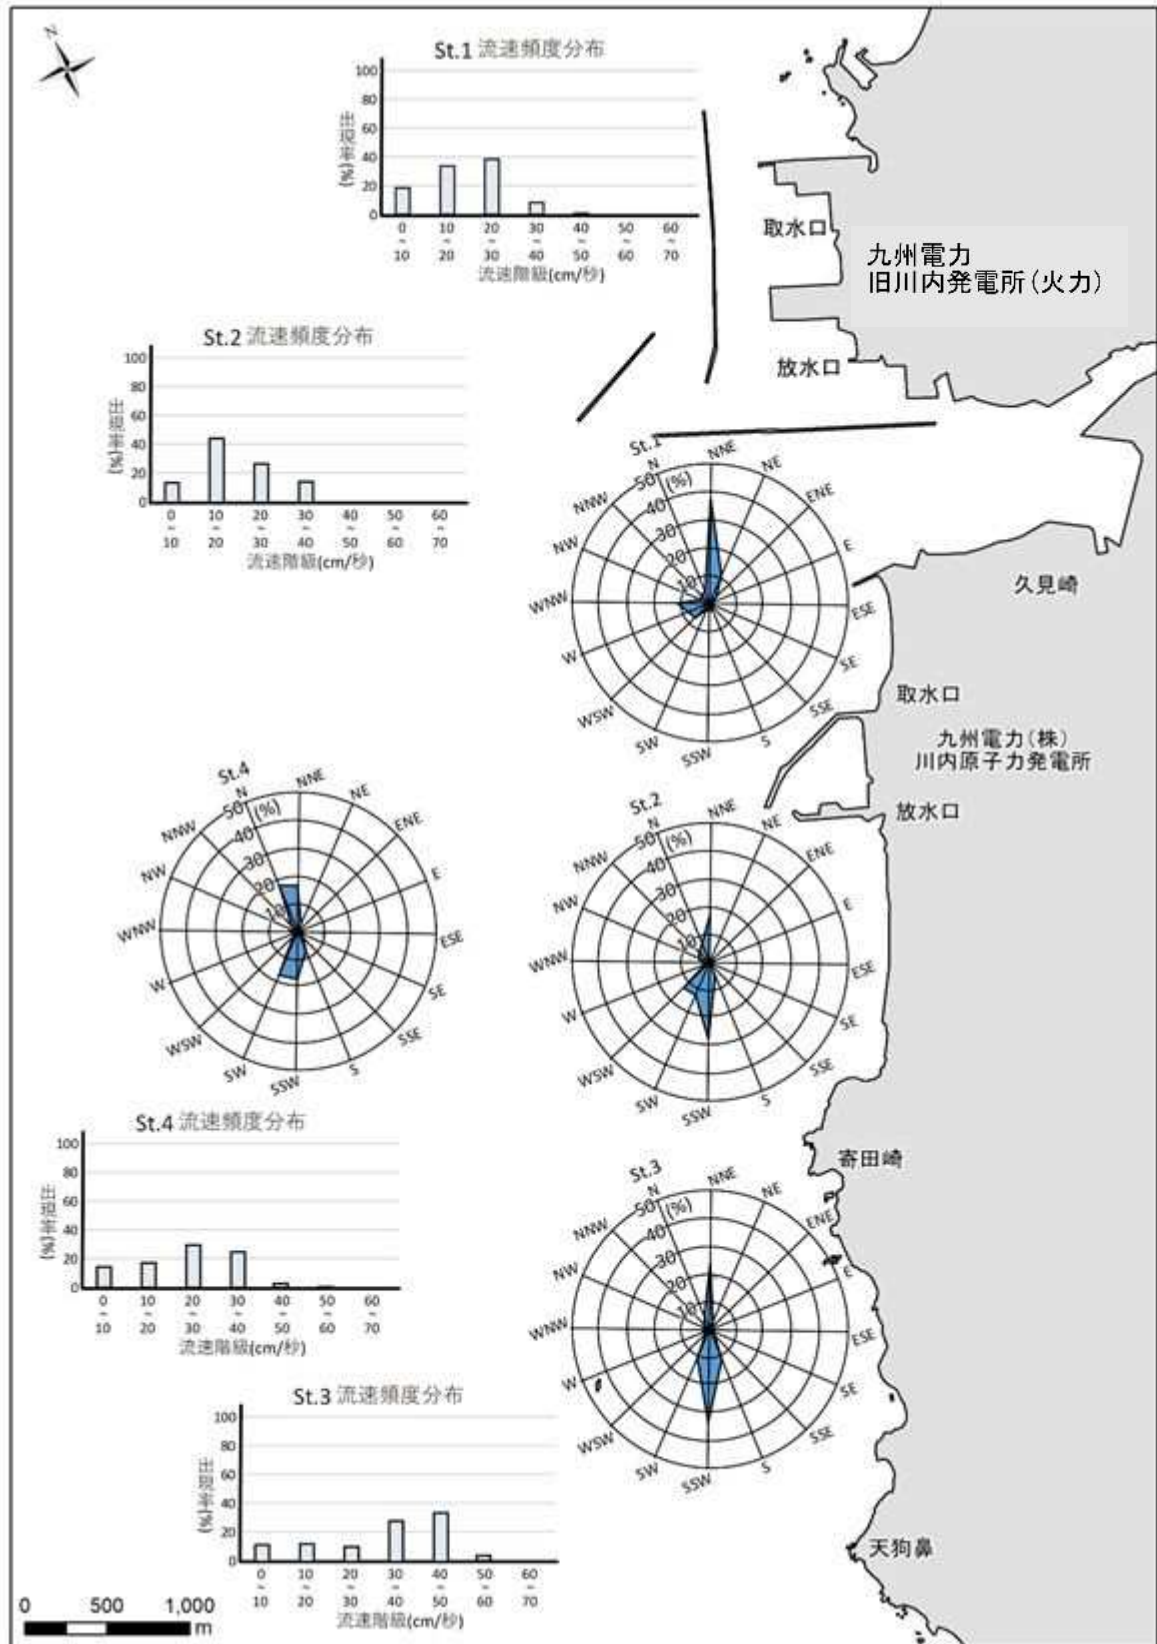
N

St.1 流速頻度分布
出現率(%)
100
80
60
40
20
0
0~10 10~20 20~30 30~40 40~50 50~60 60~70
流速階級(cm/秒)

取水口
九州電力
旧川内発電所(火力)
放水口

St.2 流速頻度分布
出現率(%)
100
80
60
40
20
0
0~10 10~20 20~30 30~40 40~50 50~60 60~70
流速階級(cm/秒)

St.1
N NNE NE ENE E ESE SE SSE S SSW SW WSW W WNW NW NNW
50 (%) 40 30 20 10

久見崎
取水口
九州電力(株)
川内原子力発電所
放水口

St.4
N NNE NE ENE E ESE SE SSE S SSW SW WSW W WNW NW NNW
50 (%) 40 30 20 10

St.2
N NNE NE ENE E ESE SE SSE S SSW SW WSW W WNW NW NNW
50 (%) 40 30 20 10

St.4 流速頻度分布
出現率(%)
100
80
60
40
20
0
0~10 10~20 20~30 30~40 40~50 50~60 60~70
流速階級(cm/秒)

寄田崎

St.3
N NNE NE ENE E ESE SE SSE S SSW SW WSW W WNW NW NNW
50 (%) 40 30 20 10

St.3 流速頻度分布
出現率(%)
100
80
60
40
20
0
0~10 10~20 20~30 30~40 40~50 50~60 60~70
流速階級(cm/秒)

天狗鼻

0 500 1,000 m